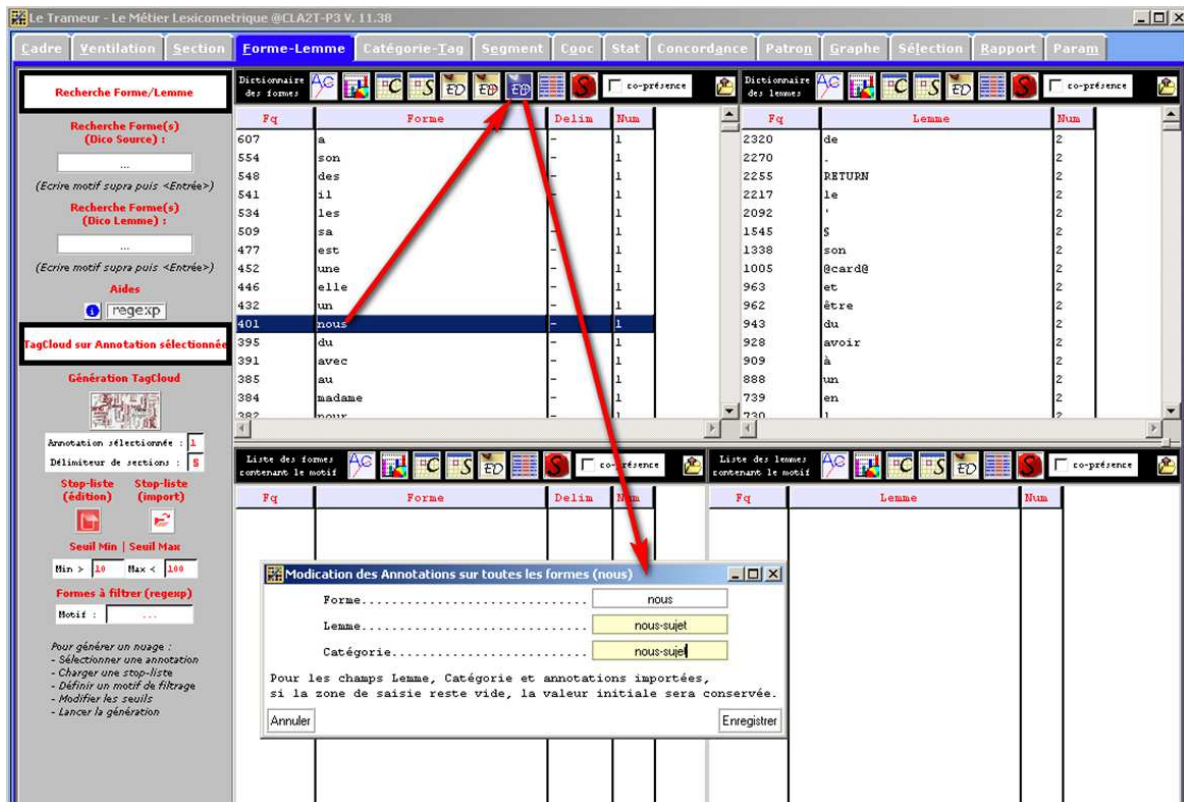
Le Trameur - Le Métier Lexicometrique @CLA2T-P3 V. 11.38

Cadre | Ventilation | Section | Forme-Lemme | Catégorie-Tag | Segment | Cooc | Stat | Concordance | Patron | Graphe | Sélection | Rapport | Param

Recherche Forme/Lemme

Recherche Forme(s) (Dico Source) :

...

(Ecrire motif supra puis <Entrée>)

Recherche Forme(s) (Dico Lemme) :

...

(Ecrire motif supra puis <Entrée>)

Aides

regexp

TagCloud sur Annotation sélectionnée

Génération TagCloud

Annotation sélectionnée : 1

Délimiteur de sections : 5

Stop-liste (édition)

Stop-liste (import)

Seuil Min | Seuil Max

Min > 10 Max < 100

Formes à filtrer (regexp)

Motif : ...

Pour générer un nuage :
- Sélectionner une annotation
- Charger une stop-liste
- Définir un motif de filtrage
- Modifier les seuils
- Lancer la génération

Dictionnaire des formes

co-présence

| Fq | Forme | Delim | Num |
|---|---|---|---|
| 607 | a | - | 1 |
| 554 | son | - | 1 |
| 548 | des | - | 1 |
| 541 | il | - | 1 |
| 534 | les | - | 1 |
| 509 | sa | - | 1 |
| 477 | est | - | 1 |
| 452 | une | - | 1 |
| 446 | elle | - | 1 |
| 432 | un | - | 1 |
| 401 | nous | - | 1 |
| 395 | du | - | 1 |
| 391 | avec | - | 1 |
| 385 | au | - | 1 |
| 384 | madame | - | 1 |
| 382 | pour | - | 1 |

Dictionnaire des lemmes

co-présence

| Fq | Lemme | Num |
|---|---|---|
| 2320 | de | 2 |
| 2270 | . | 2 |
| 2255 | RETURN | 2 |
| 2217 | le | 2 |
| 2092 | ' | 2 |
| 1545 | $ | 2 |
| 1338 | son | 2 |
| 1005 | @card@ | 2 |
| 963 | et | 2 |
| 962 | être | 2 |
| 943 | du | 2 |
| 928 | avoir | 2 |
| 909 | à | 2 |
| 888 | un | 2 |
| 739 | en | 2 |
| 730 | l | 2 |

Liste des formes contenant le motif

co-présence

| Fq | Forme | Delim | Num |
|---|---|---|---|

Liste des lemmes contenant le motif

co-présence

| Fq | Lemme | Num |
|---|---|---|

Modication des Annotations sur toutes les formes (nous)

Forme.............................. nous

Lemme.............................. nous-sujet

Catégorie.......................... nous-sujet

Pour les champs Lemme, Catégorie et annotations importées, si la zone de saisie reste vide, la valeur initiale sera conservée.

Annuler

Enregistrer